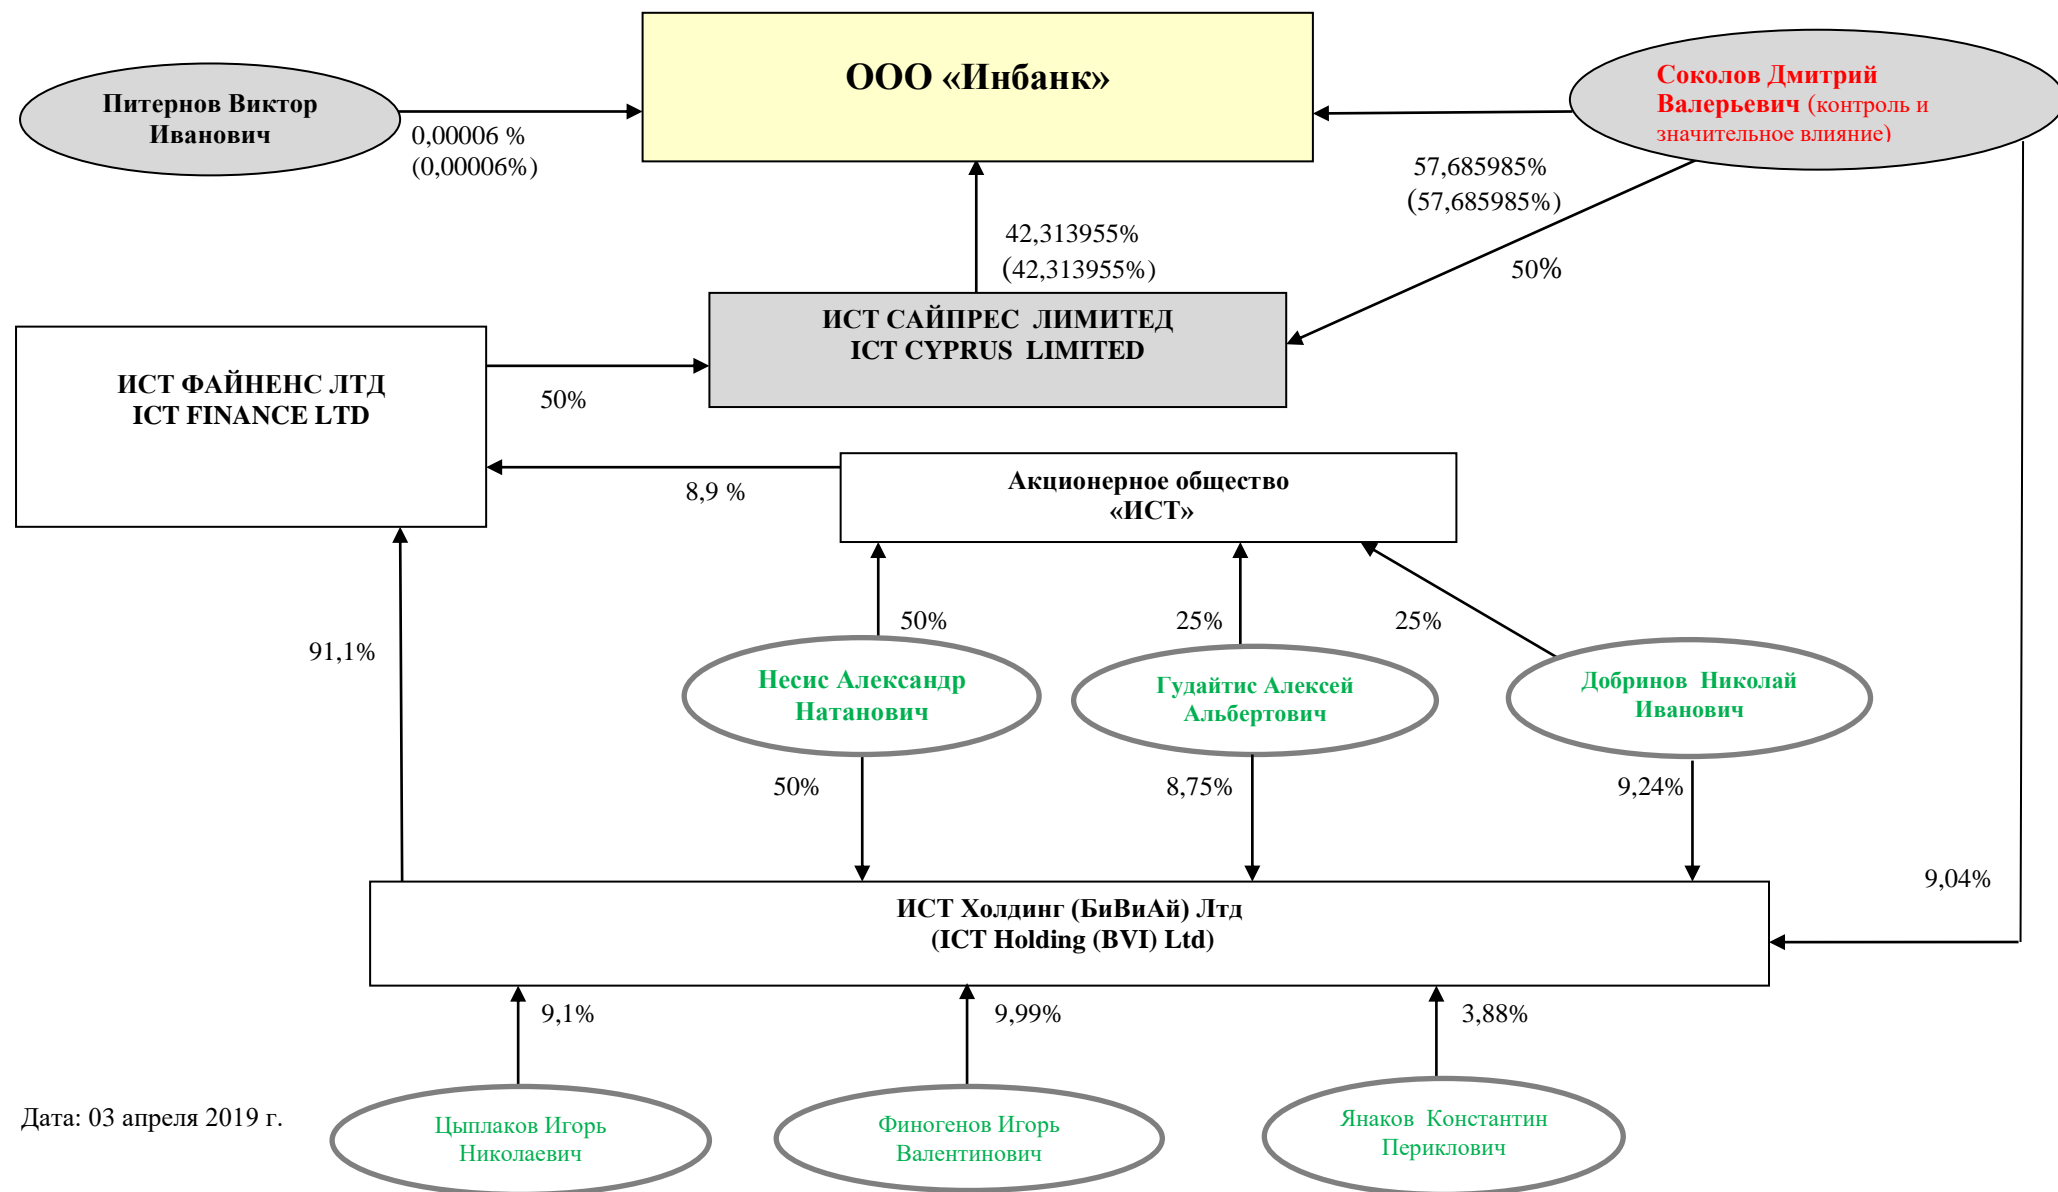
ООО «Инбанк»

Питернов Виктор Иванович

0,00006 %
(0,00006%)

Соколов Дмитрий Валерьевич (контроль и значительное влияние)

57,685985%
(57,685985%)

42,313955%
(42,313955%)

50%

ИСТ САЙПРЕС ЛИМИТЕД
ICT CYPRUS LIMITED

ИСТ ФАЙНЕНС ЛТД
ICT FINANCE LTD

50%

8,9 %

Акционерное общество «ИСТ»

91,1%

50%

25%

25%

Несис Александр Натанович

Гудайтис Алексей Альбертович

Добринов Николай Иванович

50%

8,75%

9,24%

9,04%

ИСТ Холдинг (БиВиАй) Лтд
(ICT Holding (BVI) Ltd)

9,1%

9,99%

3,88%

Дата: 03 апреля 2019 г.

Цыплаков Игорь Николаевич

Финогенов Игорь Валентинович

Янаков Константин Периклович